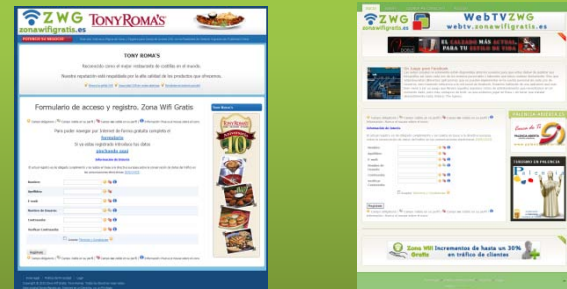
ZWG zonawifigratis.es

TONY ROMA'S

TONY ROMA'S

Reconocido como el mejor restaurante de costillas en el mundo.

Nuestra reputación está respaldada por la alta calidad de los productos que ofrecemos.

Formulario de acceso y registro. Zona Wifi Gratis

Para poder navegar por Internet de forma gratuita complete el formulario

Si ya estás registrado introduce tus datos
pinchando aquí

Información de Interés

Nombre
Apellidos
E-mail
Nombre de Usuario
Contraseña
Confirmar Contraseña

Registrar

Tony Roma's

10

ZWG zonawifigratis.es

WebTVZWG webtv.zonawifigratis.es

EL CALZADO MÁS ACTUAL PARA TU ESTILO DE VIDA

Información de Interés

Registrar

Zona Wifi Incrementos de hasta un 30% Gratis en tráfico de clientes